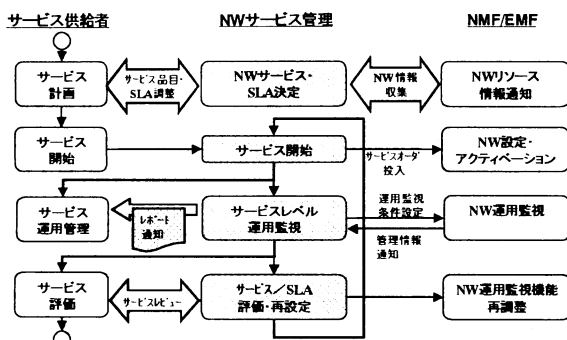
サービス供給者

NWサービス管理

NMF/EMF

サービス計画

サービス品目・SLA調整

NWサービス・SLA決定

NW情報収集

NWリソース情報通知

サービス開始

サービス開始

サービスオーダ投入

NW設定・アクティベーション

サービス運用管理

レポート通知

サービスレベル運用監視

運用監視条件設定

NW運用監視

管理情報通知

サービス評価

サービスレビュー

サービス／SLA評価・再設定

NW運用監視機能再調整